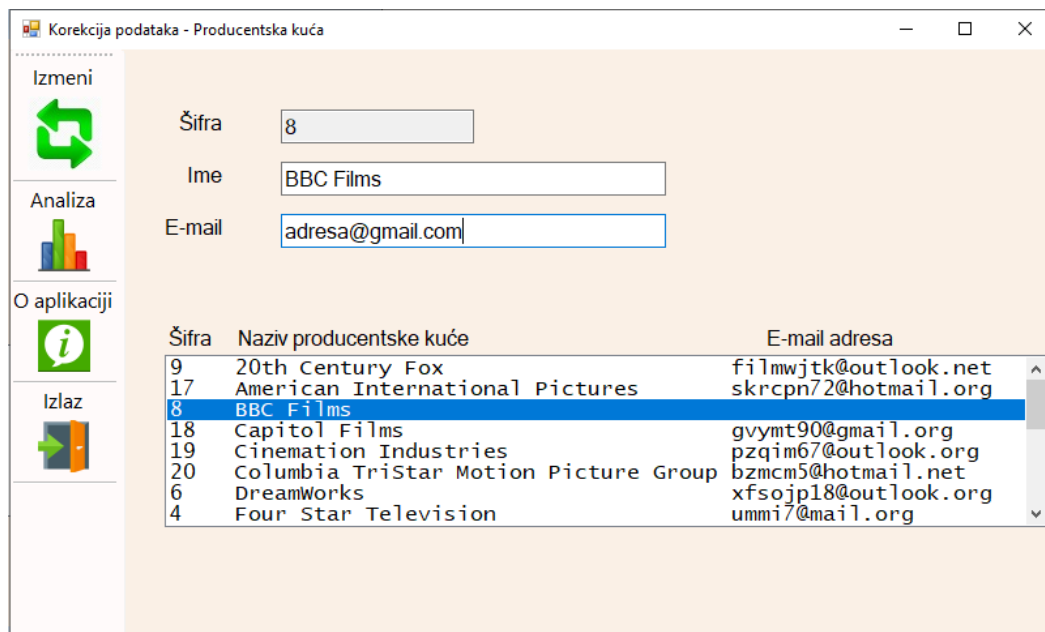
Korekcija podataka - Producentska kuća

Izmeni

Analiza

O aplikaciji

Izlaz

Šifra 8

Ime BBC Films

E-mail adresa@gmail.com

| Šifra | Naziv producentske kuće | E-mail adresa |
|---|---|---|
| 9 | 20th Century Fox | filmwjtk@outlook.net |
| 17 | American International Pictures | skrcpn72@hotmail.org |
| 8 | BBC Films | |
| 18 | Capitol Films | gvymt90@gmail.org |
| 19 | Cinemation Industries | pzqim67@outlook.org |
| 20 | Columbia TriStar Motion Picture Group | bzmcm5@hotmail.net |
| 6 | DreamWorks | xfsojp18@outlook.org |
| 4 | Four Star Television | ummi7@mail.org |